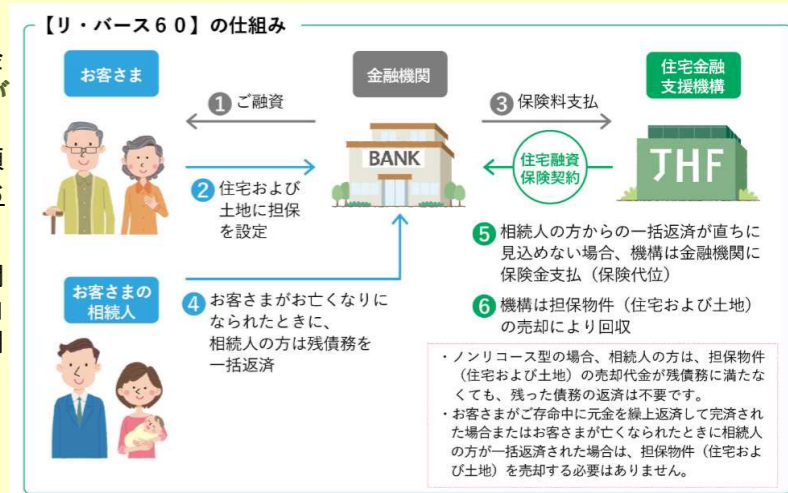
【リ・バース60】の仕組み

お客さま

金融機関

住宅金融支援機構

1 ご融資

3 保険料支払

BANK

住宅融資保険契約

JHF

2 住宅および土地に担保を設定

5 相続人の方からの一括返済が直ちに見込めない場合、機構は金融機関に保険金支払（保険代位）

お客さまの相続人

4 お客さまがお亡くなりになられたときに、相続人の方は残債務を一括返済

6 機構は担保物件（住宅および土地）の売却により回収

・ノンリコース型の場合、相続人の方は、担保物件（住宅および土地）の売却代金が残債務に満たなくても、残った債務の返済は不要です。
・お客さまがご存命中に元金を繰上返済して完済された場合またはお客さまが亡くなられたときに相続人の方が一括返済された場合は、担保物件（住宅および土地）を売却する必要はありません。